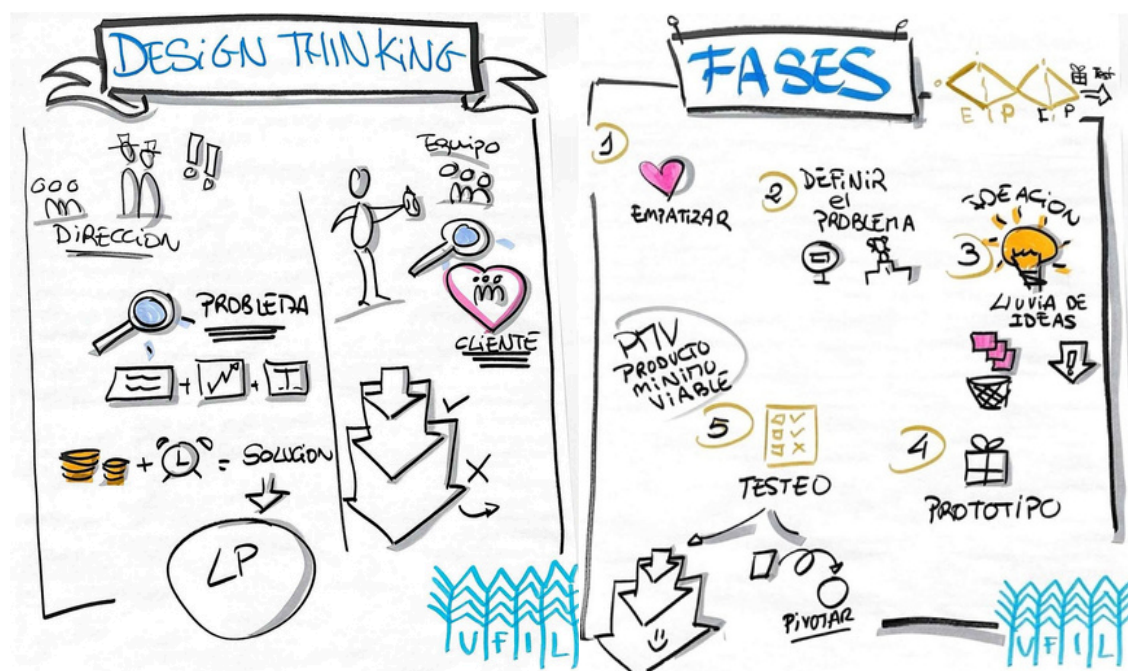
DESIGN THINKING

DIRECCION

EQUIPO

PROBLEMA

CLIENTE

+ +

+ = SOLUCION

LP

UFIL

FASES

E P E P

Test

1

EMPATIZAR

2 DEFINIR el PROBLEMA

IDEACION 3

LLUVIA DE IDEAS

PMV PRODUCTO MINIMO VIABLE

5

TESTEO

4

PROTOTIPO

PIVOTAR

UFIL